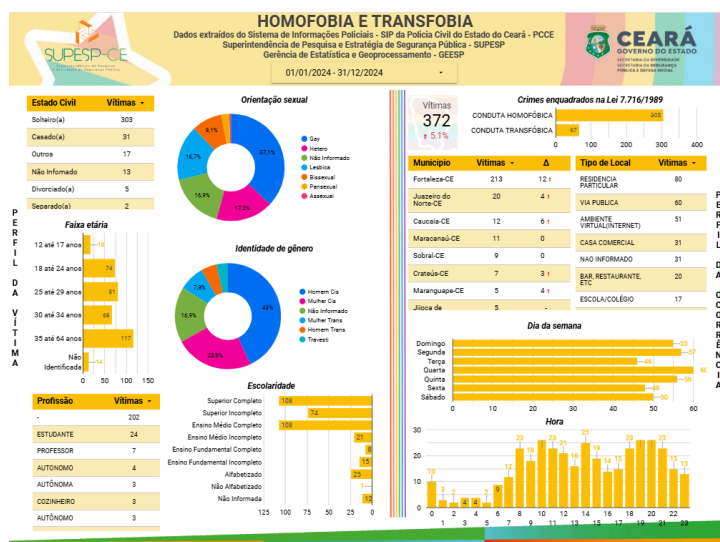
SUPESP-CE

HOMOFOBIA E TRANSFOBIA

Dados extraídos do Sistema de Informações Policiais - SIP da Polícia Civil do Estado do Ceará - PCCE
Superintendência de Pesquisa e Estratégia de Segurança Pública - SUPESP
Gerência de Estatística e Geoprocessamento - GEESP

01/01/2024 - 31/12/2024

CEARÁ GOVERNO DO ESTADO

PERFIL DA VÍTIMA

| Estado Civil | Vítimas |
|---|---|
| Solteiro(a) | 303 |
| Casado(a) | 31 |
| Outros | 17 |
| Não Infomado | 13 |
| Divorciado(a) | 5 |
| Separado(a) | 2 |

Orientação sexual

37,1%, 17,2%, 16,9%, 16,7%, 9,1%

Gay, Hetero, Não Informado, Lesbica, Bissexual, Pansexual, Assexual

Faixa etária

12 até 17 anos 18
18 até 24 anos 74
25 até 29 anos 61
30 até 34 anos 68
35 até 64 anos 117
Não Identificada 14

0 50 100 150

Identidade de gênero

48%, 23,9%, 16,9%, 7,8%

Homem Cis, Mulher Cis, Não Informado, Mulher Trans, Homem Trans, Travesti

| Profissão | Vítimas |
|---|---|
| - | 202 |
| ESTUDANTE | 24 |
| PROFESSOR | 7 |
| AUTONOMO | 4 |
| AUTÔNOMA | 3 |
| COZINHEIRO | 3 |
| AUTÔNOMO | 3 |

Escolaridade

Superior Completo 108
Superior Incompleto 74
Ensino Médio Completo 108
Ensino Médio Incompleto 21
Ensino Fundamental Completo 8
Ensino Fundamental Incompleto 15
Alfabetizado 25
Não Alfabetizado 6
Não Informada 12

125 100 75 50 25 0

Vítimas
372
↑ 5.1%

Crimes enquadrados na Lei 7.716/1989

CONDUTA HOMOFÓBICA 305
CONDUTA TRANSFÓBICA 67

0 100 200 300 400

| Município | Vítimas | Δ |
|---|---|---|
| Fortaleza-CE | 213 | 12 ↑ |
| Juazeiro do Norte-CE | 20 | 4 ↑ |
| Caucaia-CE | 12 | 6 ↑ |
| Maracanaú-CE | 11 | 0 |
| Sobral-CE | 9 | 0 |
| Crateús-CE | 7 | 3 ↑ |
| Maranguape-CE | 5 | 4 ↑ |
| Jijoca de | 5 | - |

| Tipo de Local | Vítimas |
|---|---|
| RESIDENCIA PARTICULAR | 80 |
| VIA PUBLICA | 60 |
| AMBIENTE VIRTUAL(INTERNET) | 51 |
| CASA COMERCIAL | 31 |
| NAO INFORMADO | 31 |
| BAR, RESTAURANTE, ETC | 20 |
| ESCOLA/COLÉGIO | 17 |

Dia da semana

Domingo 55
Segunda 57
Terça 46
Quarta 60
Quinta 56
Sexta 48
Sábado 50

0 10 20 30 40 50 60

Hora

10, 3, 2, 4, 4, 2, 9, 23, 18, 22, 23, 16, 25, 19, 14, 15, 23, 25, 26, 17, 13

0 1 2 3 4 5 6 7 8 9 10 11 12 13 14 15 16 17 18 19 20 21 22 23

P E R F I L D O A C U S A D O